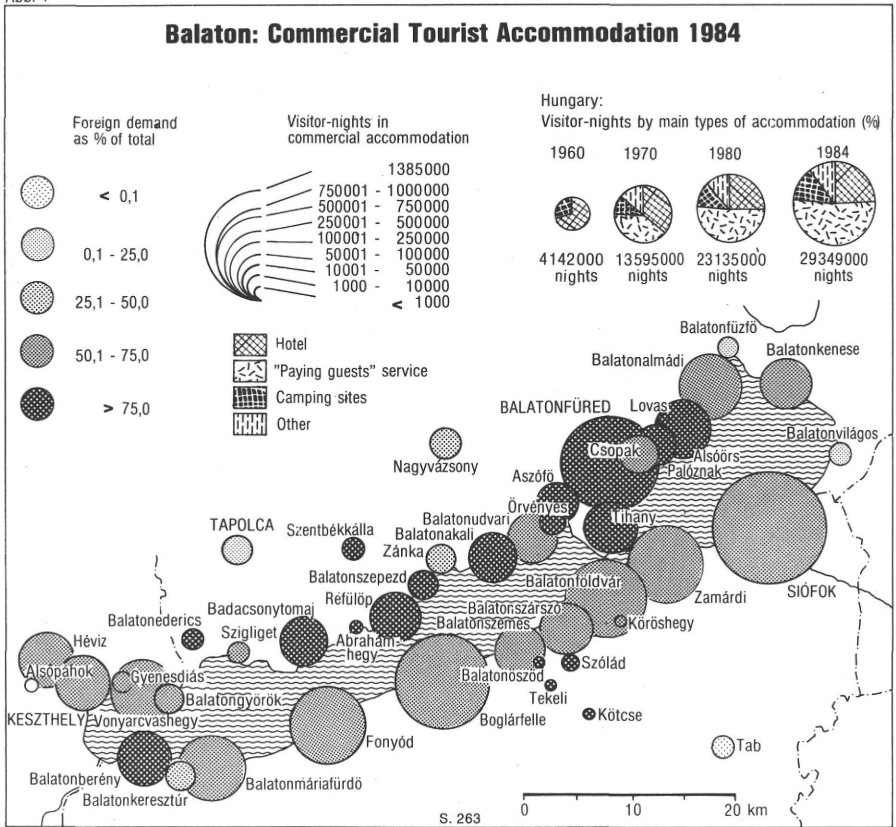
Balaton: Commercial Tourist Accommodation 1984

Foreign demand as % of total

< 0,1

0,1 - 25,0

25,1 - 50,0

50,1 - 75,0

> 75,0

Visitor-nights in commercial accommodation

1385000
750001 - 1000000
500001 - 750000
250001 - 500000
100001 - 250000
50001 - 100000
10001 - 50000
1000 - 10000
< 1000

Hotel
"Paying guests" service
Camping sites
Other

Hungary:
Visitor-nights by main types of accommodation (%)

| 1960 | 1970 | 1980 | 1984 |
|---|---|---|---|
| 4142000 nights | 13595000 nights | 23135000 nights | 29349000 nights |

Balatonfüzfő
Balatonalmádi
Balatonkenese
BALATONFÜRED
Lovas
Csopak
Alsóörs
Paloznak
Balatonvilágos
Nagyvázsony
Aszófő
Örvényes
Tihany
TAPOLCA
Szentbékkálla
Balatonudvari
Balatonakali
Zánka
Balatonszepezd
Révfülöp
Balatonföldvár
Zamárdi
SIÓFOK
Balatonederics
Badacsonytomaj
Szigliget
Ábrahámhegy
Balatonszárszó
Balatonszemes
Köröshegy
Hévíz
Alsópáhok
Gyenesdiás
Balatongyörök
Balatonőszöd
Szólád
Tekeli
KESZTHELY
Vonyarcvashegy
Fonyód
Boglárfelle
Kötcse
Tab
Balatonberény
Balatonkeresztúr
Balatonmáriafürdö
S. 263
0
10
20 km